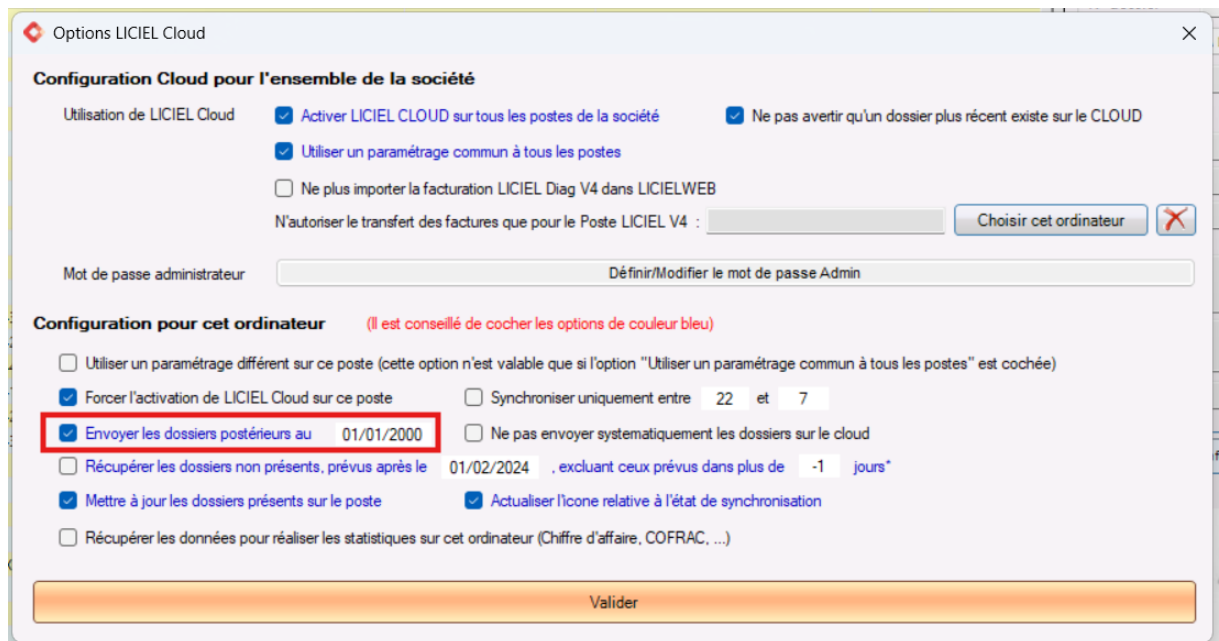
Options LICIEL Cloud ×

Configuration Cloud pour l'ensemble de la société

Utilisation de LICIEL Cloud

Activer LICIEL CLOUD sur tous les postes de la société

Ne pas avertir qu'un dossier plus récent existe sur le CLOUD

Utiliser un paramétrage commun à tous les postes

Ne plus importer la facturation LICIEL Diag V4 dans LICIELWEB

N'autoriser le transfert des factures que pour le Poste LICIEL V4 :

Choisir cet ordinateur

Mot de passe administrateur

Définir/Modifier le mot de passe Admin

Configuration pour cet ordinateur (Il est conseillé de cocher les options de couleur bleu)

Utiliser un paramétrage différent sur ce poste (cette option n'est valable que si l'option "Utiliser un paramétrage commun à tous les postes" est cochée)

Forcer l'activation de LICIEL Cloud sur ce poste

Synchroniser uniquement entre 22 et 7

Envoyer les dossiers postérieurs au 01/01/2000

Ne pas envoyer systematiquement les dossiers sur le cloud

Récupérer les dossiers non présents, prévus après le 01/02/2024 , excluant ceux prévus dans plus de -1 jours*

Mettre à jour les dossiers présents sur le poste

Actualiser l'icone relative à l'état de synchronisation

Récupérer les données pour réaliser les statistiques sur cet ordinateur (Chiffre d'affaire, COFRAC, ...)

Valider